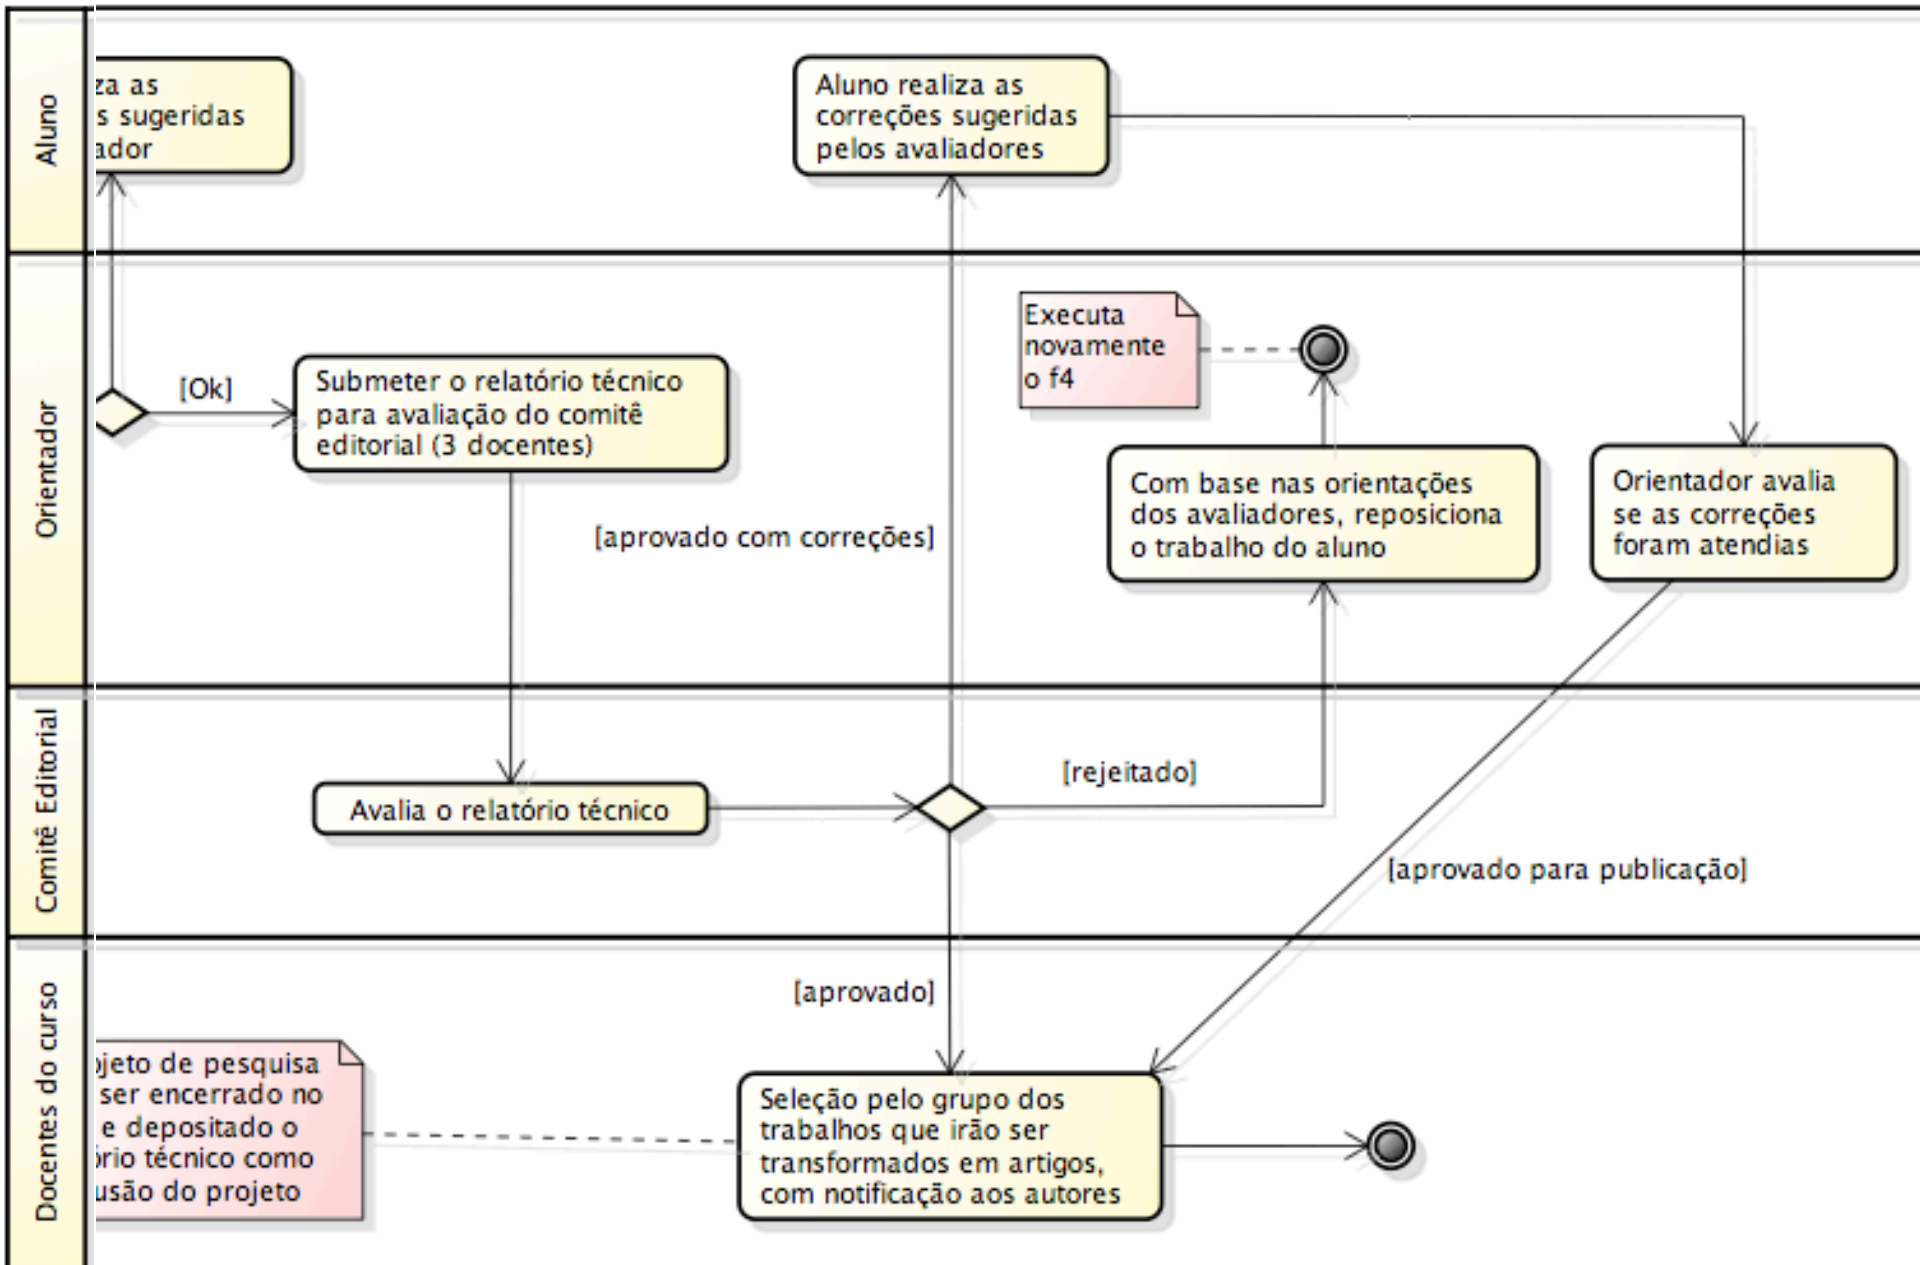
Aluno

za as
s sugeridas
ador

Aluno realiza as correções sugeridas pelos avaliadores

Orientador

[Ok]

Submeter o relatório técnico para avaliação do comitê editorial (3 docentes)

[aprovado com correções]

Executa novamente o f4

Com base nas orientações dos avaliadores, reposiciona o trabalho do aluno

Orientador avalia se as correções foram atendias

Comitê Editorial

Avalia o relatório técnico

[rejeitado]

[aprovado para publicação]

Docentes do curso

[aprovado]

ojeto de pesquisa
ser encerrado no
e depositado o
rio técnico como
usão do projeto

Seleção pelo grupo dos trabalhos que irão ser transformados em artigos, com notificação aos autores